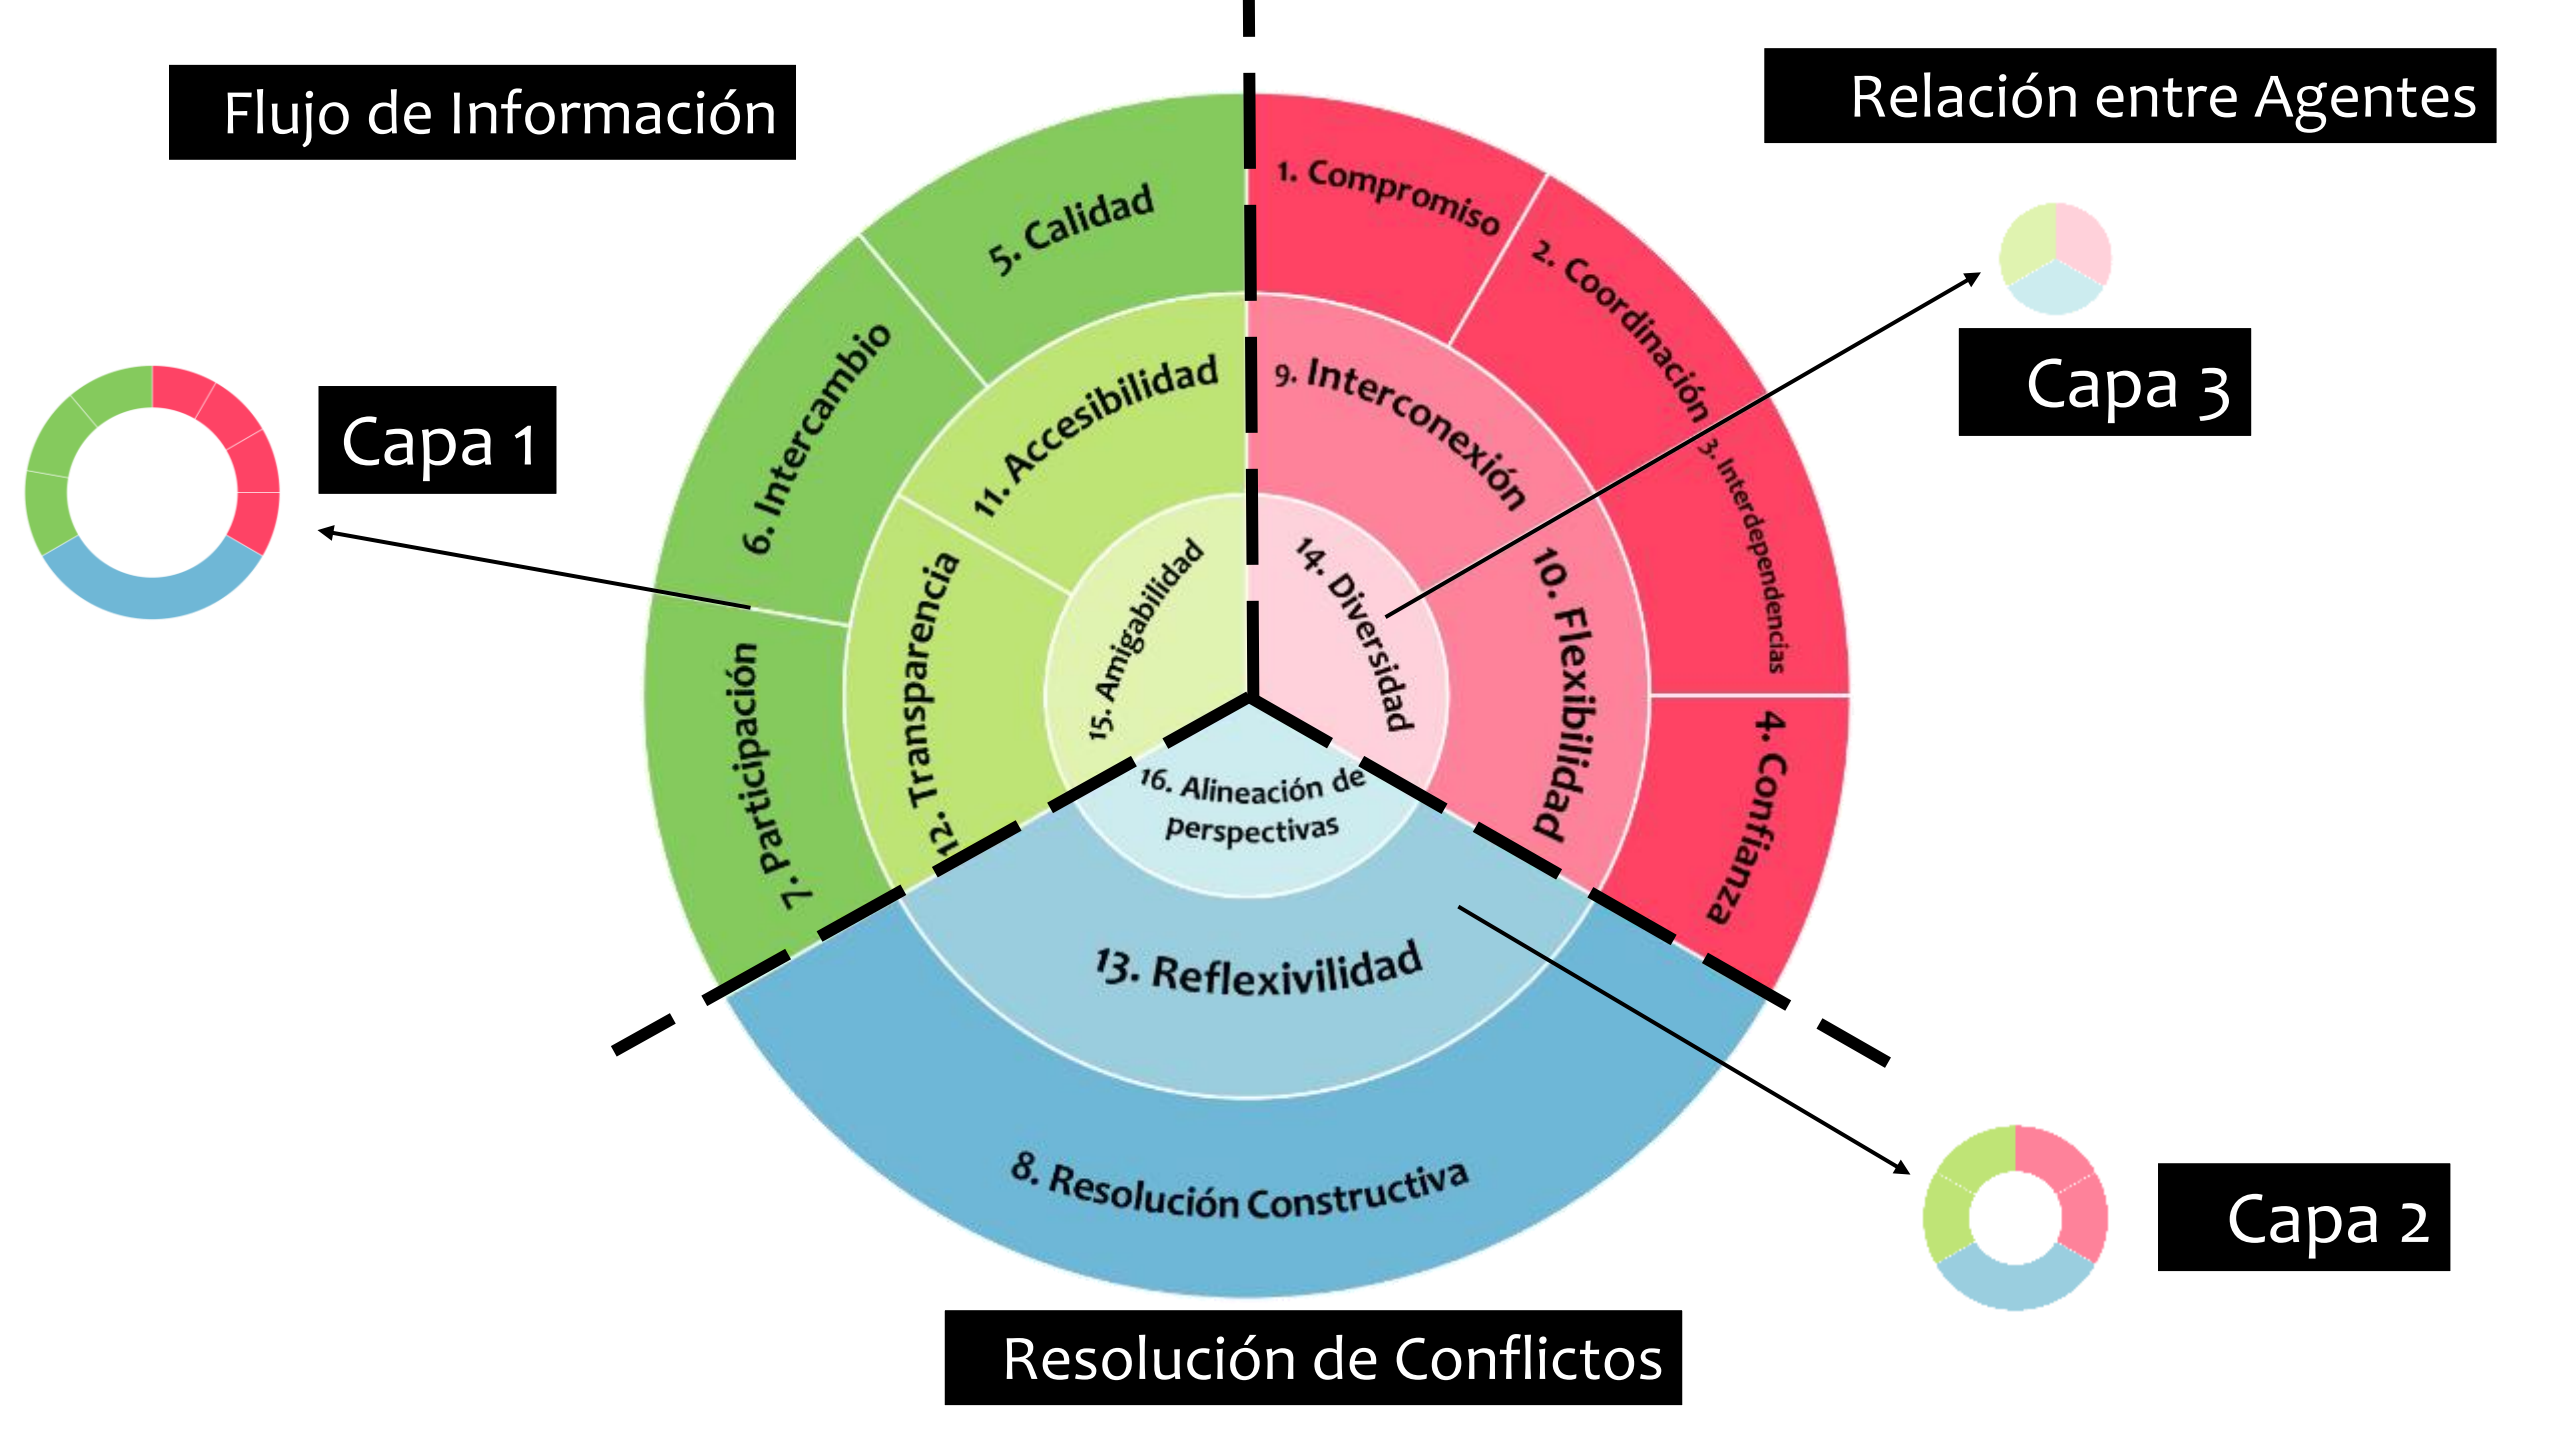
Flujo de Información

Relación entre Agentes

Capa 1

Capa 3

Capa 2

5. Calidad

6. Intercambio

7. Participación

1. Compromiso

2. Coordinación

3. Interdependencias

4. Confianza

11. Accesibilidad

12. Transparencia

9. Interconexión

10. Flexibilidad

15. Amigabilidad

14. Diversidad

16. Alineación de perspectivas

13. Reflexivilidad

8. Resolución Constructiva

Resolución de Conflictos